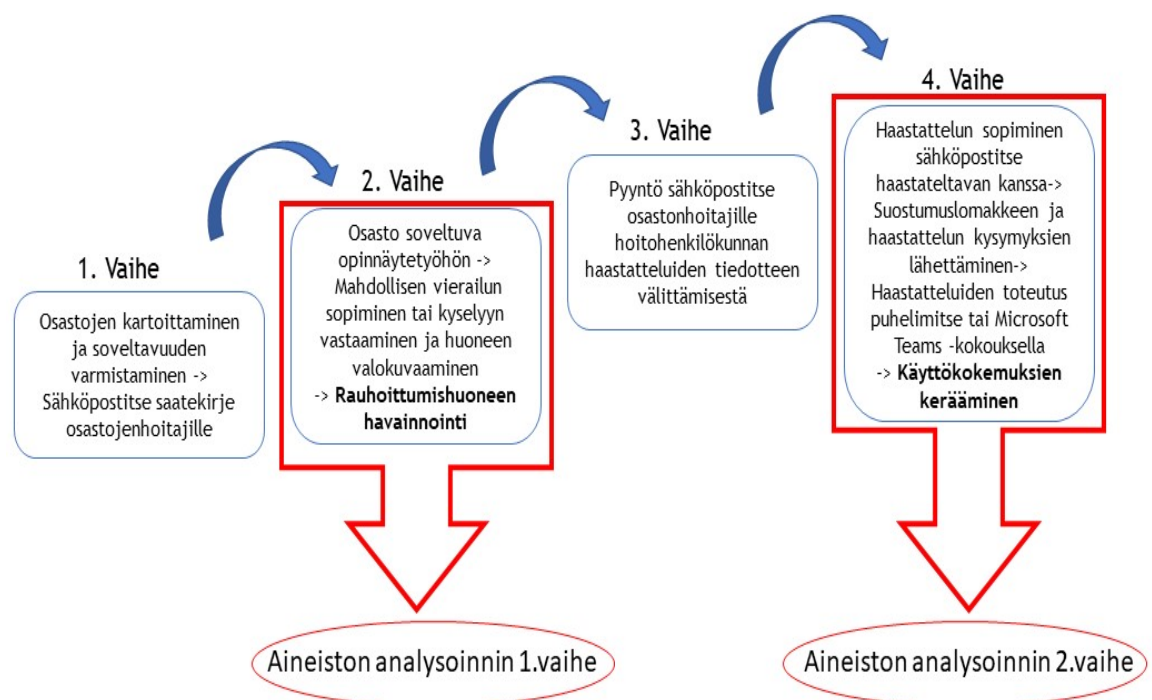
1. Vaihe

Osastojen kartoittaminen ja soveltavuuden varmistaminen -> Sähköpostitse saatekirje osastojenhoitajille

2. Vaihe

Osasto soveltuva opinnäytetyöhön -> Mahdollisen vierailun sopiminen tai kyselyyn vastaaminen ja huoneen valokuvaaminen -> **Rauhoittumishuoneen havainnointi**

Aineiston analysoinnin 1.vaihe

3. Vaihe

Pyyntö sähköpostitse osastonhoitajille hoitohenkilökunnan haastatteluiden tiedotteen välittämisestä

4. Vaihe

Haastattelun sopiminen sähköpostitse haastateltavan kanssa-> Suostumuslomakkeen ja haastattelun kysymyksien lähettäminen-> Haastatteluiden toteutus puhelimitse tai Microsoft Teams -kokouksella -> **Käyttökokemuksien kerääminen**

Aineiston analysoinnin 2.vaihe